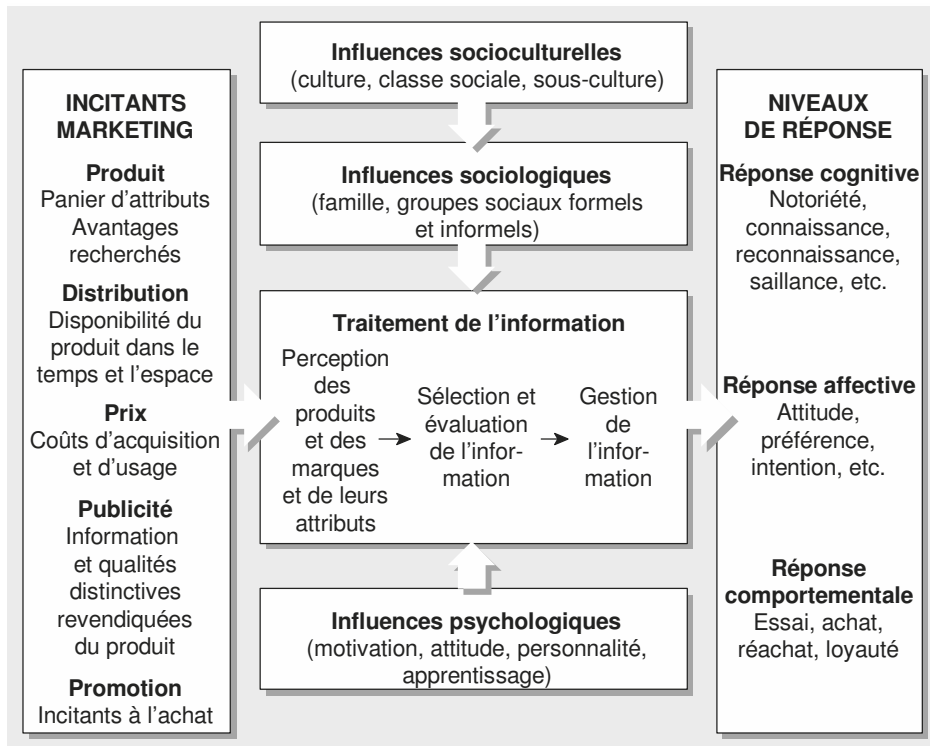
INCITANTS MARKETING

Produit
Panier d'attributs
Avantages recherchés

Distribution
Disponibilité du produit dans le temps et l'espace

Prix
Coûts d'acquisition et d'usage

Publicité
Information et qualités distinctives revendiquées du produit

Promotion
Incitants à l'achat

Influences socioculturelles
(culture, classe sociale, sous-culture)

Influences sociologiques
(famille, groupes sociaux formels et informels)

Traitement de l'information

Perception des produits et des marques et de leurs attributs → Sélection et évaluation de l'information → Gestion de l'information

Influences psychologiques
(motivation, attitude, personnalité, apprentissage)

NIVEAUX DE RÉPONSE

Réponse cognitive
Notoriété, connaissance, reconnaissance, saillance, etc.

Réponse affective
Attitude, préférence, intention, etc.

Réponse comportementale
Essai, achat, réachat, loyauté